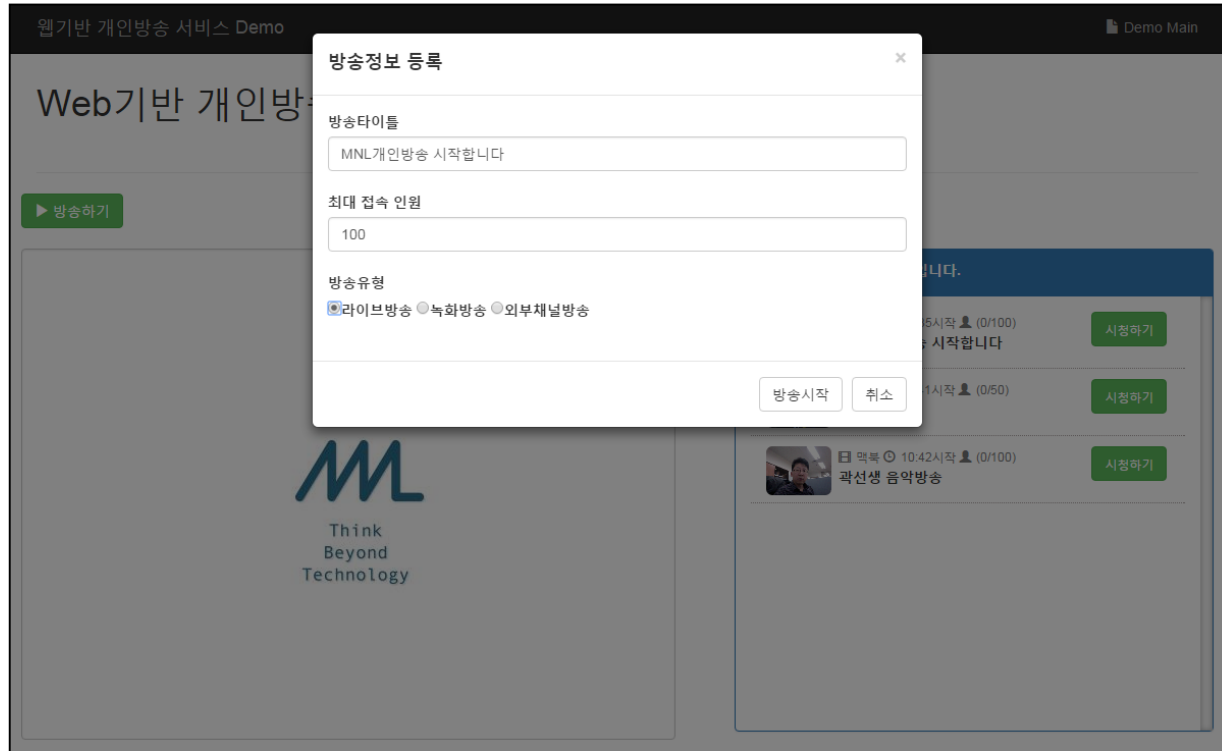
웹기반 개인방송 서비스 Demo

Demo Main

Web기반 개인방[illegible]

▶ 방송하기

방송정보 등록

×

방송타이틀

MNL개인방송 시작합니다

최대 접속 인원

100

방송유형

라이브방송 녹화방송 외부채널방송

방송시작 취소

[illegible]니다.

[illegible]5시작 (0/100)
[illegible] 시작합니다

시청하기

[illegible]1시작 (0/50)

시청하기

맥북 10:42시작 (0/100)
곽선생 음악방송

시청하기

ML

Think
Beyond
Technology